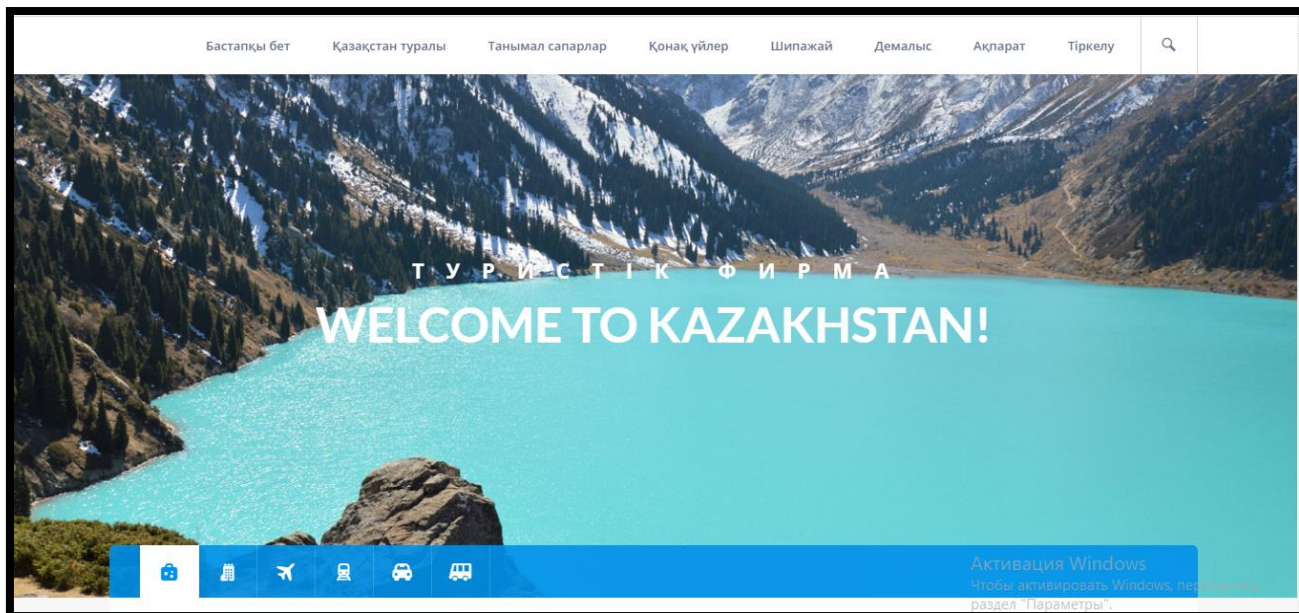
Бастапқы бет Қазақстан туралы Танымал сапарлар Қонақ үйлер Шипажай Демалыс Ақпарат Тіркелу

ТУРИСТІК ФИРМА

WELCOME TO KAZAKHSTAN!

Активация Windows
Чтобы активировать Windows, пе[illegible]
раздел "Параметры".